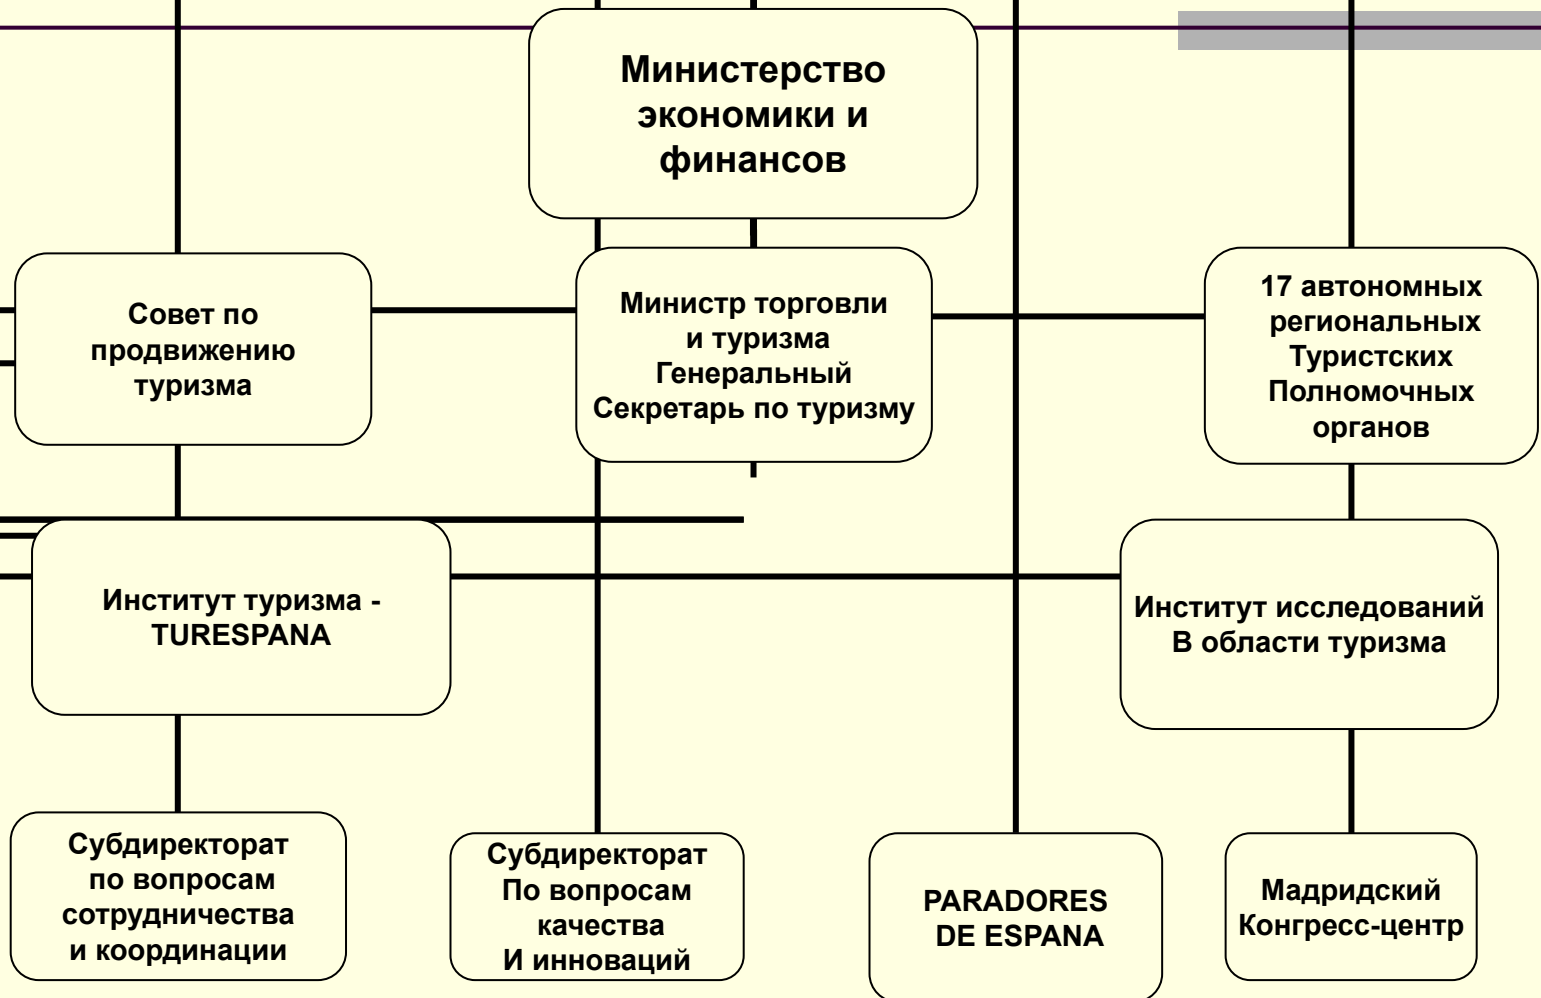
Министерство экономики и финансов

Совет по продвижению туризма

Министр торговли и туризма Генеральный Секретарь по туризму

17 автономных региональных Туристских Полномочных органов

Институт туризма - TURESPANA

Институт исследований В области туризма

Субдиректорат по вопросам сотрудничества и координации

Субдиректорат По вопросам качества И инноваций

PARADORES DE ESPANA

Мадридский Конгресс-центр